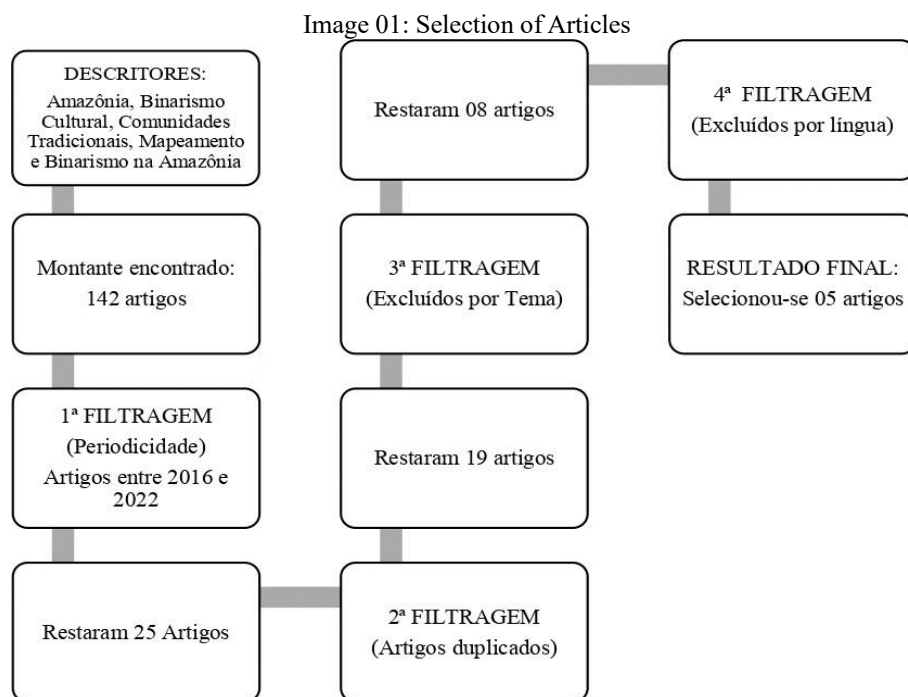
Image 01: Selection of Articles

DESCRITORES: Amazônia, Binarismo Cultural, Comunidades Tradicionais, Mapeamento e Binarismo na Amazônia

Montante encontrado: 142 artigos

1ª FILTRAGEM (Periodicidade) Artigos entre 2016 e 2022

Restaram 25 Artigos

2ª FILTRAGEM (Artigos duplicados)

Restaram 19 artigos

3ª FILTRAGEM (Excluídos por Tema)

Restaram 08 artigos

4ª FILTRAGEM (Excluídos por língua)

RESULTADO FINAL: Selecionou-se 05 artigos